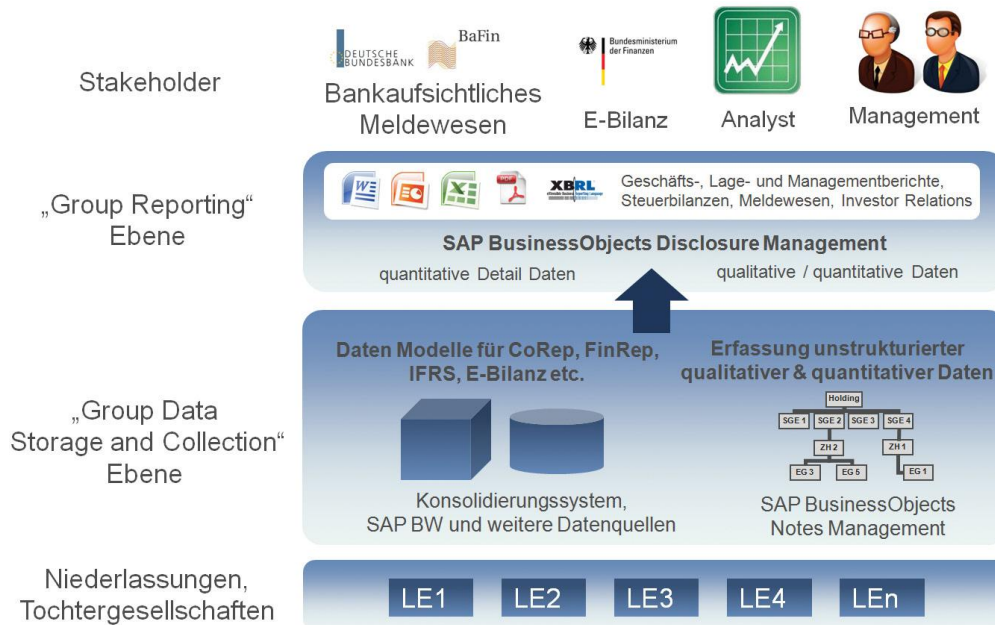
Stakeholder

DEUTSCHE BUNDESBANK

BaFin

Bankaufsichtliches Meldewesen

Bundesministerium der Finanzen

E-Bilanz

Analyst

Management

„Group Reporting“ Ebene

XBRL

Geschäfts-, Lage- und Managementberichte, Steuerbilanzen, Meldewesen, Investor Relations

SAP BusinessObjects Disclosure Management

quantitative Detail Daten

qualitative / quantitative Daten

„Group Data Storage and Collection“ Ebene

Daten Modelle für CoRep, FinRep, IFRS, E-Bilanz etc.

Erfassung unstrukturierter qualitativer & quantitativer Daten

Holding

SGE 1 SGE 2 SGE 3 SGE 4

ZH 2

ZH 1

EG 3 EG 5

EG 1

Konsolidierungssystem, SAP BW und weitere Datenquellen

SAP BusinessObjects Notes Management

Niederlassungen, Tochtergesellschaften

LE1 LE2 LE3 LE4 LEn